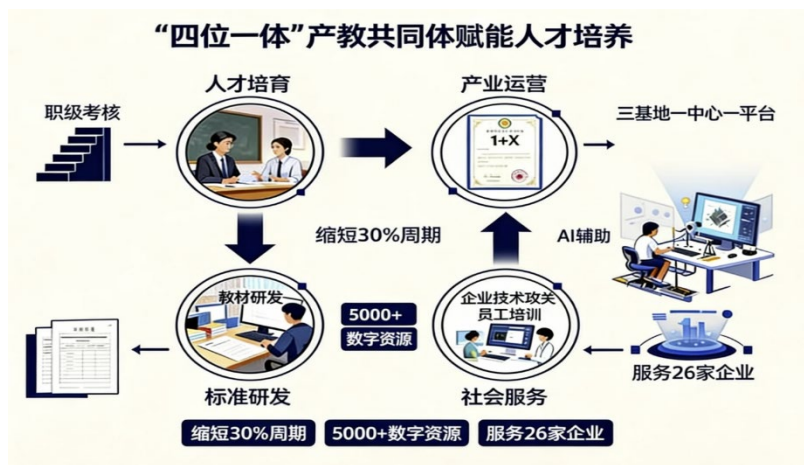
“四位一体”产教共同体赋能人才培养

职级考核

人才培育

产业运营

1+X

三基地一中心一平台

缩短30%周期

AI辅助

教材研发

5000+
数字资源

企业技术攻关
员工培训

服务26家企业

标准研发

社会服务

缩短30%周期

5000+数字资源

服务26家企业